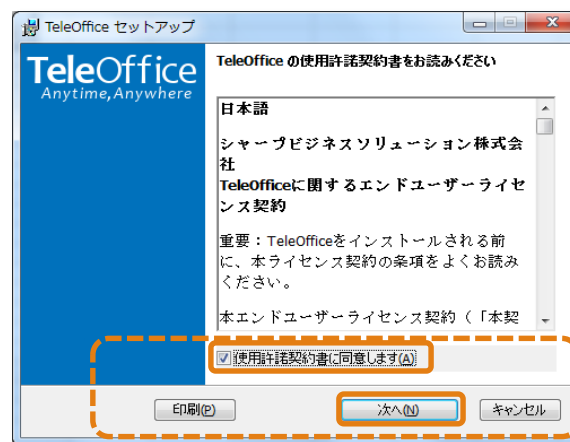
TeleOffice セットアップ

TeleOffice
Anytime, Anywhere

TeleOffice の使用許諾契約書をお読みください

日本語

シャープビジネスソリューション株式会社
TeleOfficeに関するエンドユーザーライセンス契約

重要：TeleOfficeをインストールされる前に、本ライセンス契約の条項をよくお読みください。

本エンドユーザーライセンス契約（「本契

☑ 使用許諾契約書に同意します(A)

印刷(P)

次へ(N)

キャンセル